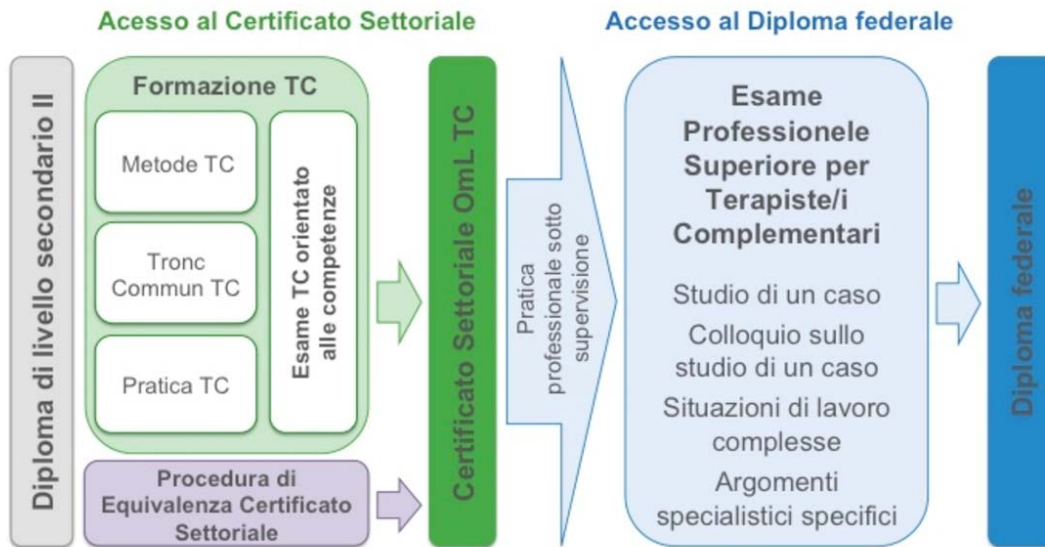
Acesso al Certificato Settoriale

Accesso al Diploma federale

Diploma di livello secondario II

Formazione TC

Metode TC

Tronc Commun TC

Pratica TC

Esame TC orientato alle competenze

Procedura di Equivalenza Certificato Settoriale

Certificato Settoriale OmL TC

Pratica professionale sotto supervisione

Esame Professionele Superiore per Terapiste/i Complementari

Studio di un caso

Colloquio sullo studio di un caso

Situazioni di lavoro complesse

Argomenti specialistici specifici

Diploma federale